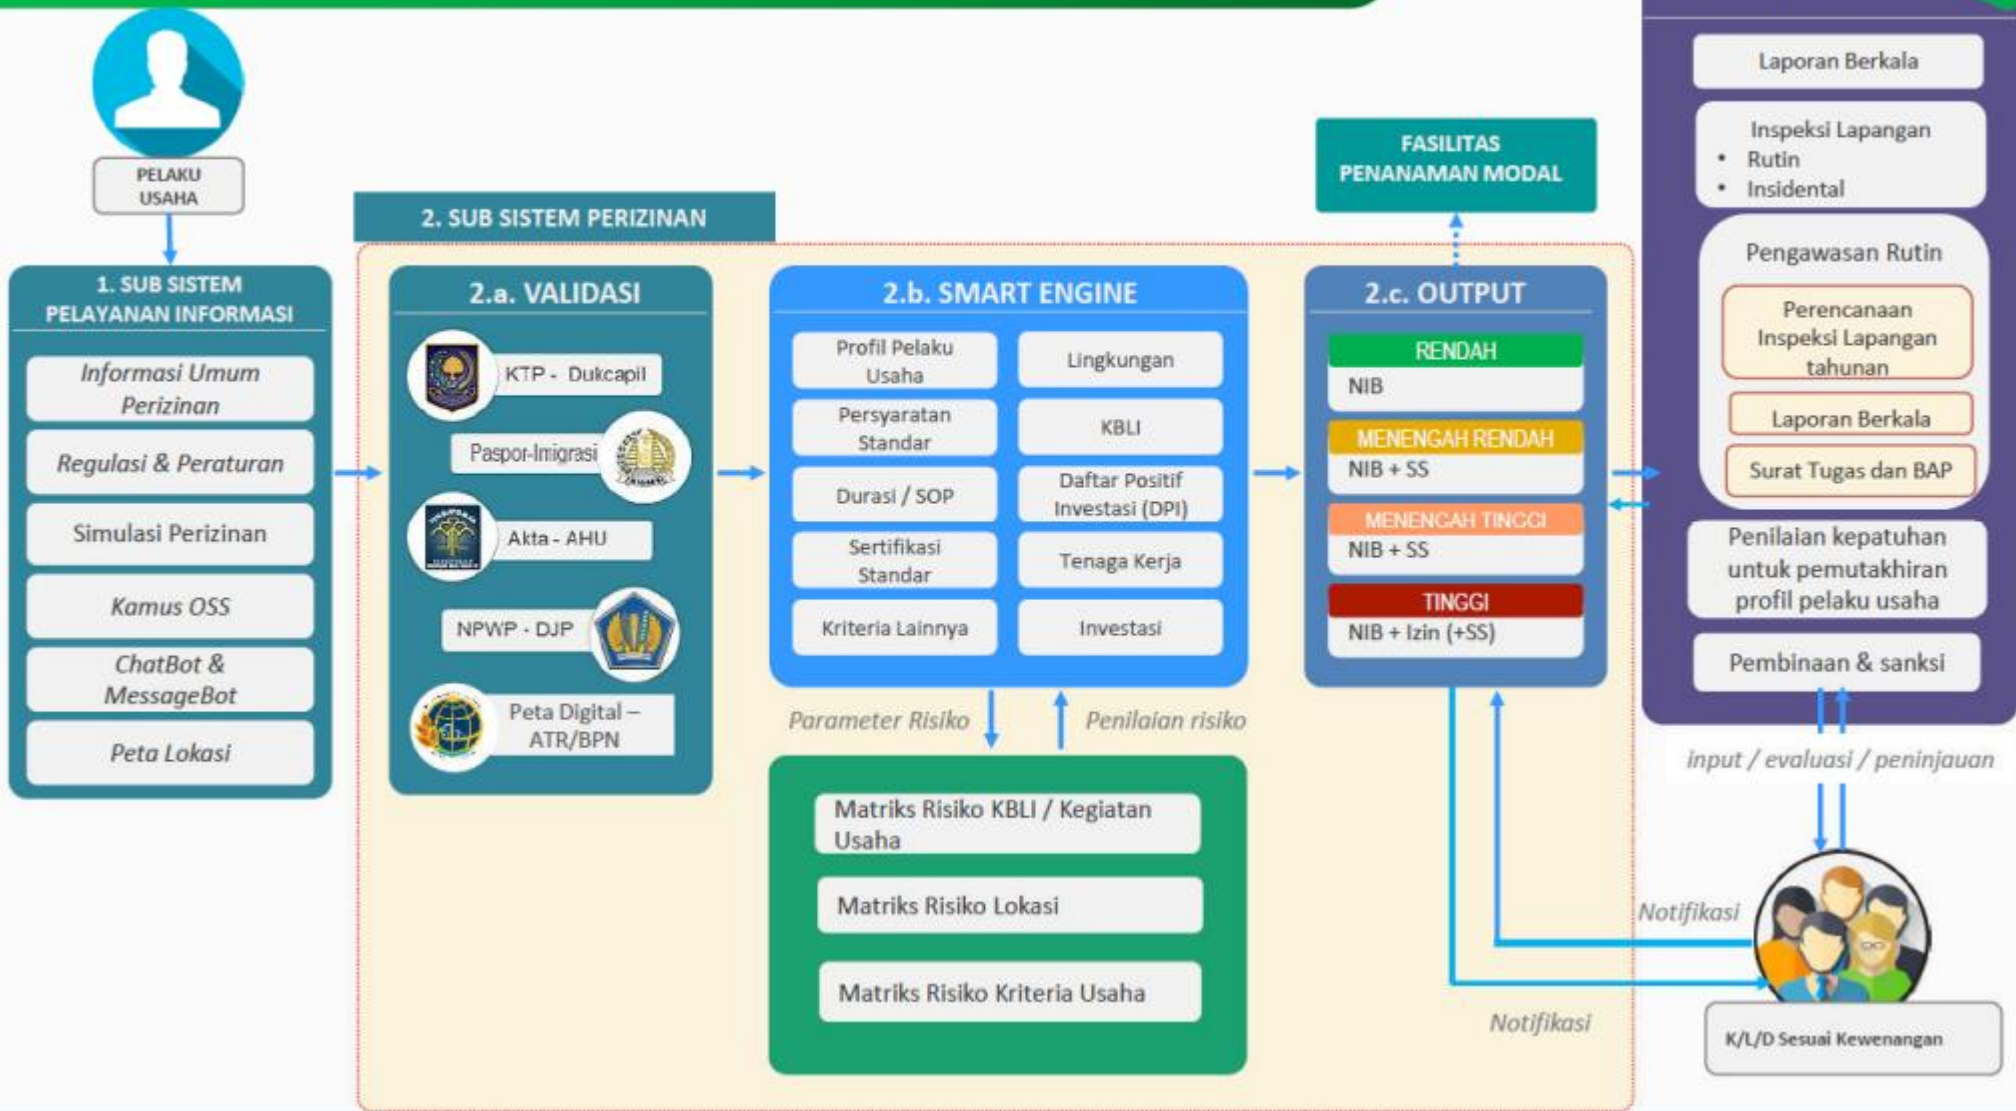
PELAKU USAHA

1. SUB SISTEM PELAYANAN INFORMASI

Informasi Umum Perizinan

Regulasi & Peraturan

Simulasi Perizinan

Kamus OSS

ChatBot & MessageBot

Peta Lokasi

2. SUB SISTEM PERIZINAN

2.a. VALIDASI

KTP - Dukcapil

Paspor-Imigrasi

Akta - AHU

NPWP - DJP

Peta Digital – ATR/BPN

2.b. SMART ENGINE

Profil Pelaku Usaha

Lingkungan

Persyaratan Standar

KBLI

Durasi / SOP

Daftar Positif Investasi (DPI)

Sertifikasi Standar

Tenaga Kerja

Kriteria Lainnya

Investasi

Parameter Risiko

Penilaian risiko

Matriks Risiko KBLI / Kegiatan Usaha

Matriks Risiko Lokasi

Matriks Risiko Kriteria Usaha

FASILITAS PENANAMAN MODAL

2.c. OUTPUT

RENDAH
NIB

MENENGAH RENDAH
NIB + SS

MENENGAH TINGGI
NIB + SS

TINGGI
NIB + Izin (+SS)

Laporan Berkala

Inspeksi Lapangan
• Rutin
• Insidental

Pengawasan Rutin

Perencanaan Inspeksi Lapangan tahunan

Laporan Berkala

Surat Tugas dan BAP

Penilaian kepatuhan untuk pemutakhiran profil pelaku usaha

Pembinaan & sanksi

input / evaluasi / peninjauan

Notifikasi

Notifikasi

K/L/D Sesuai Kewenangan